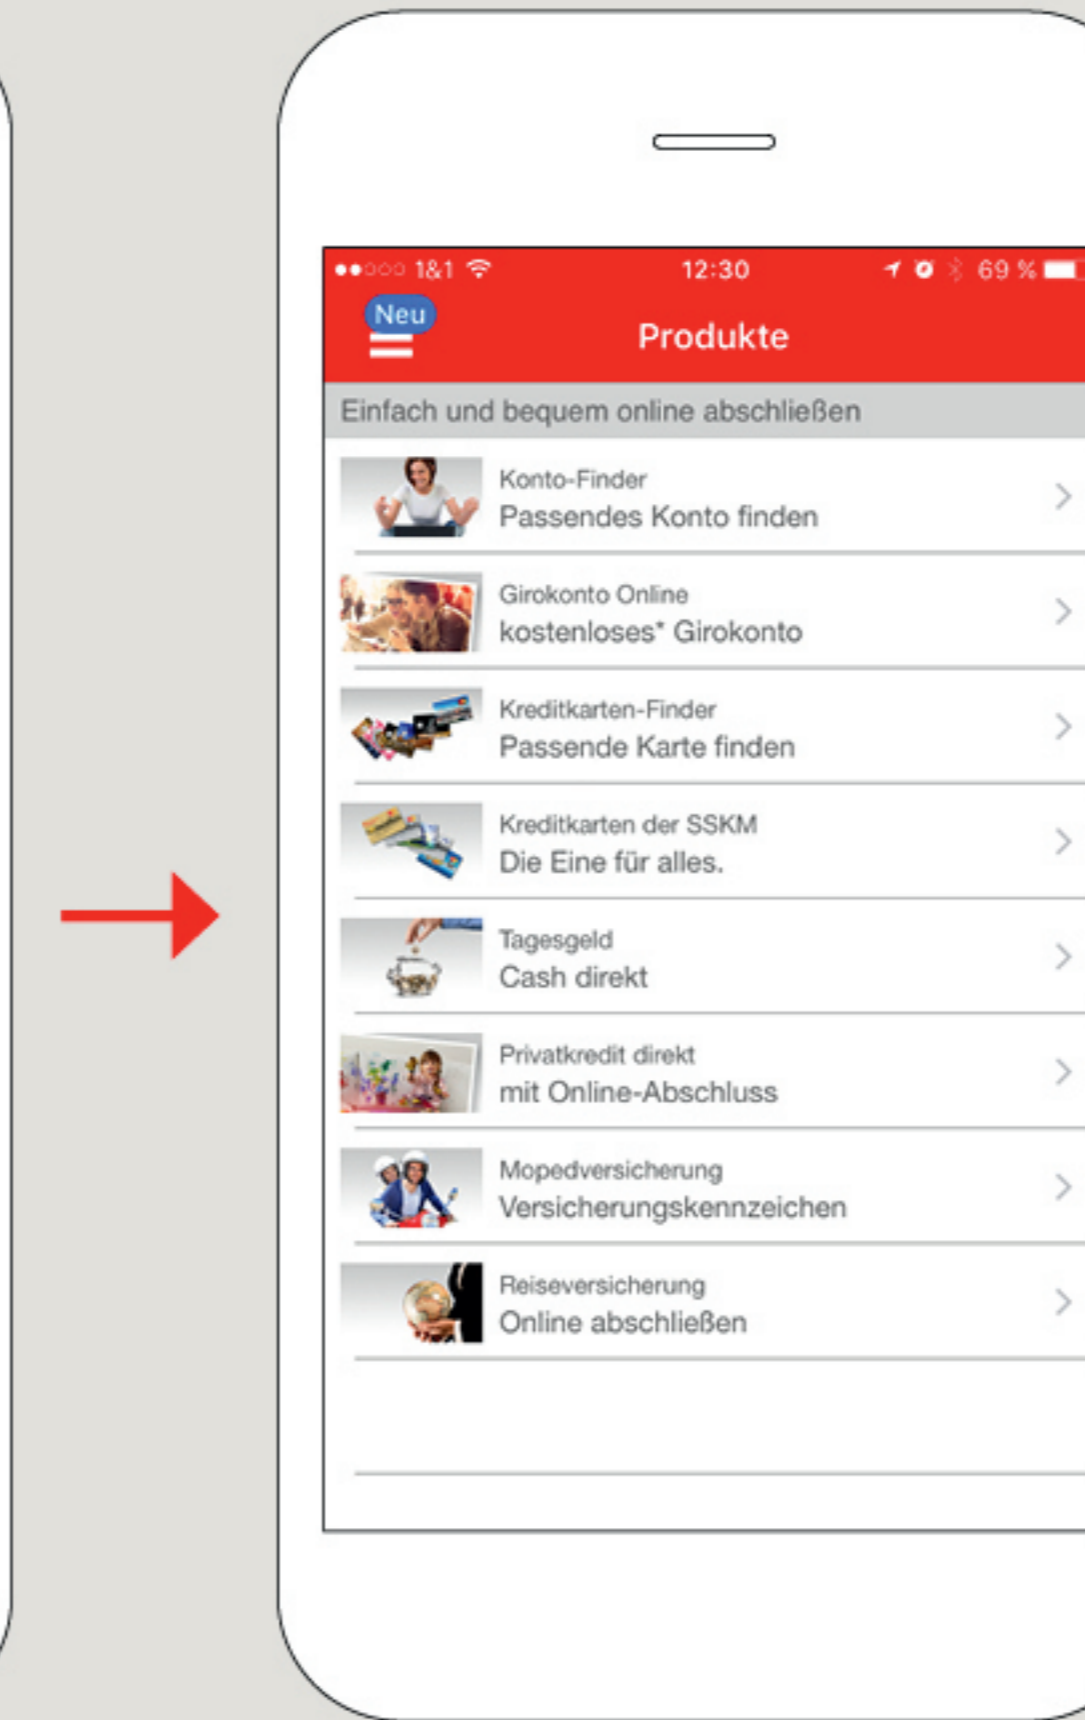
●●○○○ 1&1 12:30 69 %

Neu

Produkte

Einfach und bequem online abschließen

Konto-Finder
Passendes Konto finden

Girokonto Online
kostenloses* Girokonto

Kreditkarten-Finder
Passende Karte finden

Kreditkarten der SSKM
Die Eine für alles.

Tagesgeld
Cash direkt

Privatkredit direkt
mit Online-Abschluss

Mopedversicherung
Versicherungskennzeichen

Reiseversicherung
Online abschließen